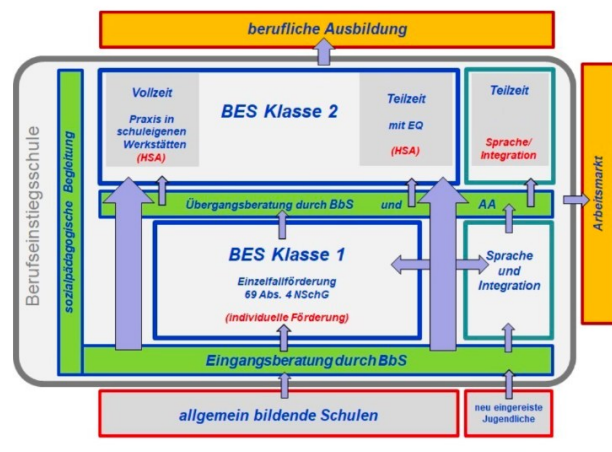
berufliche Ausbildung

Berufseinstiegsschule

sozialpädagogische Begleitung

Vollzeit

Praxis in schuleigenen Werkstätten

(HSA)

BES Klasse 2

Teilzeit

mit EQ

(HSA)

Teilzeit

Sprache/ Integration

Arbeitsmarkt

Übergangsberatung durch BbS und AA

BES Klasse 1

Einzelfallförderung 69 Abs. 4 NSchG

(individuelle Förderung)

Sprache und Integration

Eingangsberatung durch BbS

allgemein bildende Schulen

neu eingereiste Jugendliche